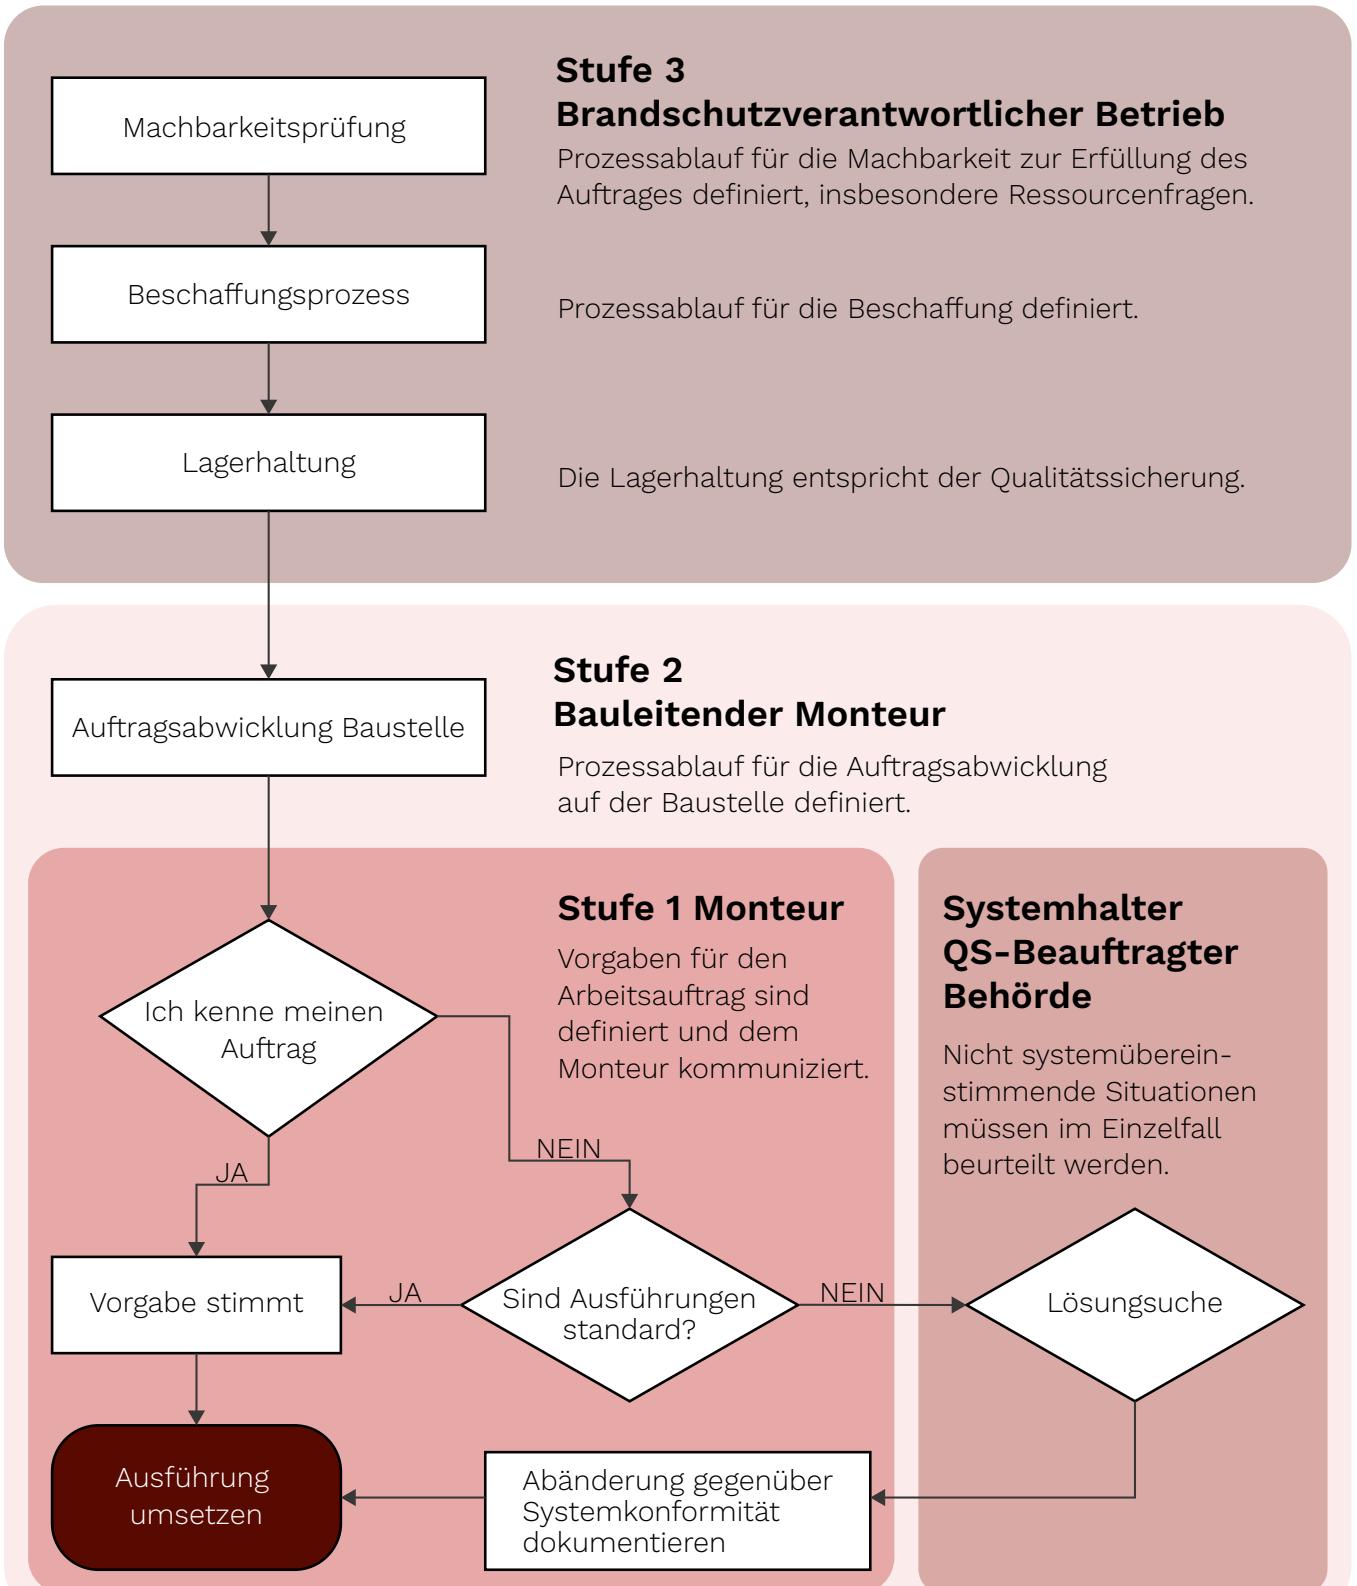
Machbarkeitsprüfung

Beschaffungsprozess

Lagerhaltung

Stufe 3
Brandschutzverantwortlicher Betrieb

Prozessablauf für die Machbarkeit zur Erfüllung des Auftrages definiert, insbesondere Ressourcenfragen.

Prozessablauf für die Beschaffung definiert.

Die Lagerhaltung entspricht der Qualitätssicherung.

Auftragsabwicklung Baustelle

Stufe 2
Bauleitender Monteur

Prozessablauf für die Auftragsabwicklung auf der Baustelle definiert.

Stufe 1 Monteur

Vorgaben für den Arbeitsauftrag sind definiert und dem Monteur kommuniziert.

Systemhalter
QS-Beauftragter
Behörde

Nicht systemübereinstimmende Situationen müssen im Einzelfall beurteilt werden.

Ich kenne meinen Auftrag

JA

NEIN

Vorgabe stimmt

JA

Sind Ausführungen standard?

NEIN

Lösungsuche

Ausführung umsetzen

Abänderung gegenüber Systemkonformität dokumentieren